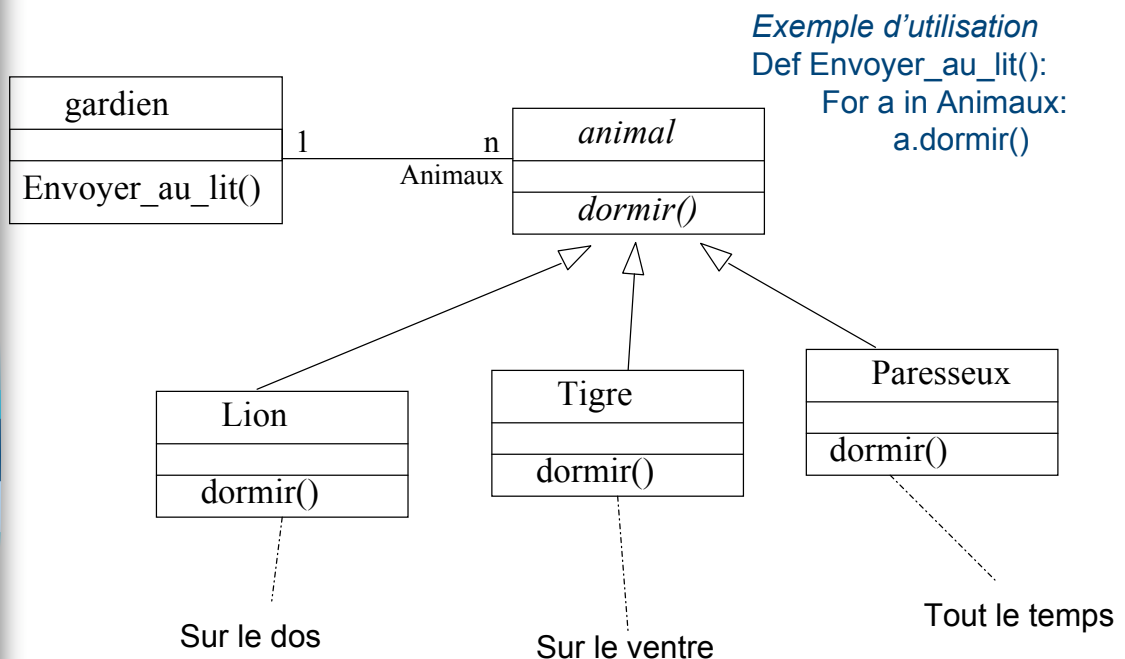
Exemple d'utilisation
Def Envoyer_au_lit():
For a in Animaux:
a.dormir()

gardien

Envoyer_au_lit()

1

n

Animaux

animal

dormir()

Lion

dormir()

Tigre

dormir()

Paresseux

dormir()

Sur le dos

Sur le ventre

Tout le temps